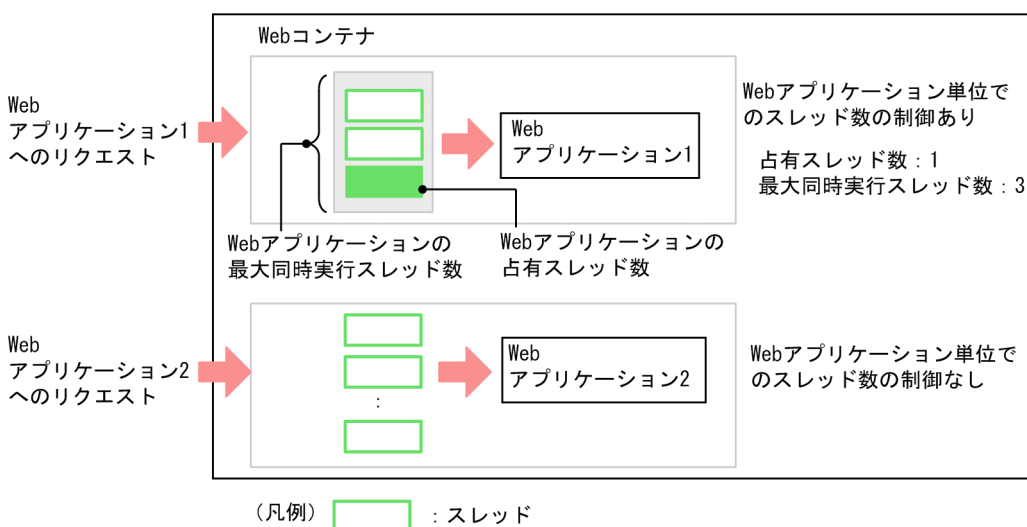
Webコンテナ

Web
アプリケーション1
へのリクエスト

Web
アプリケーション1

Webアプリケーション単位でのスレッド数の制御あり

占有スレッド数：1
最大同時実行スレッド数：3

Webアプリケーションの
最大同時実行スレッド数

Webアプリケーションの
占有スレッド数

Web
アプリケーション2
へのリクエスト

Web
アプリケーション2

:

Webアプリケーション単位でのスレッド数の制御なし

（凡例）　：スレッド